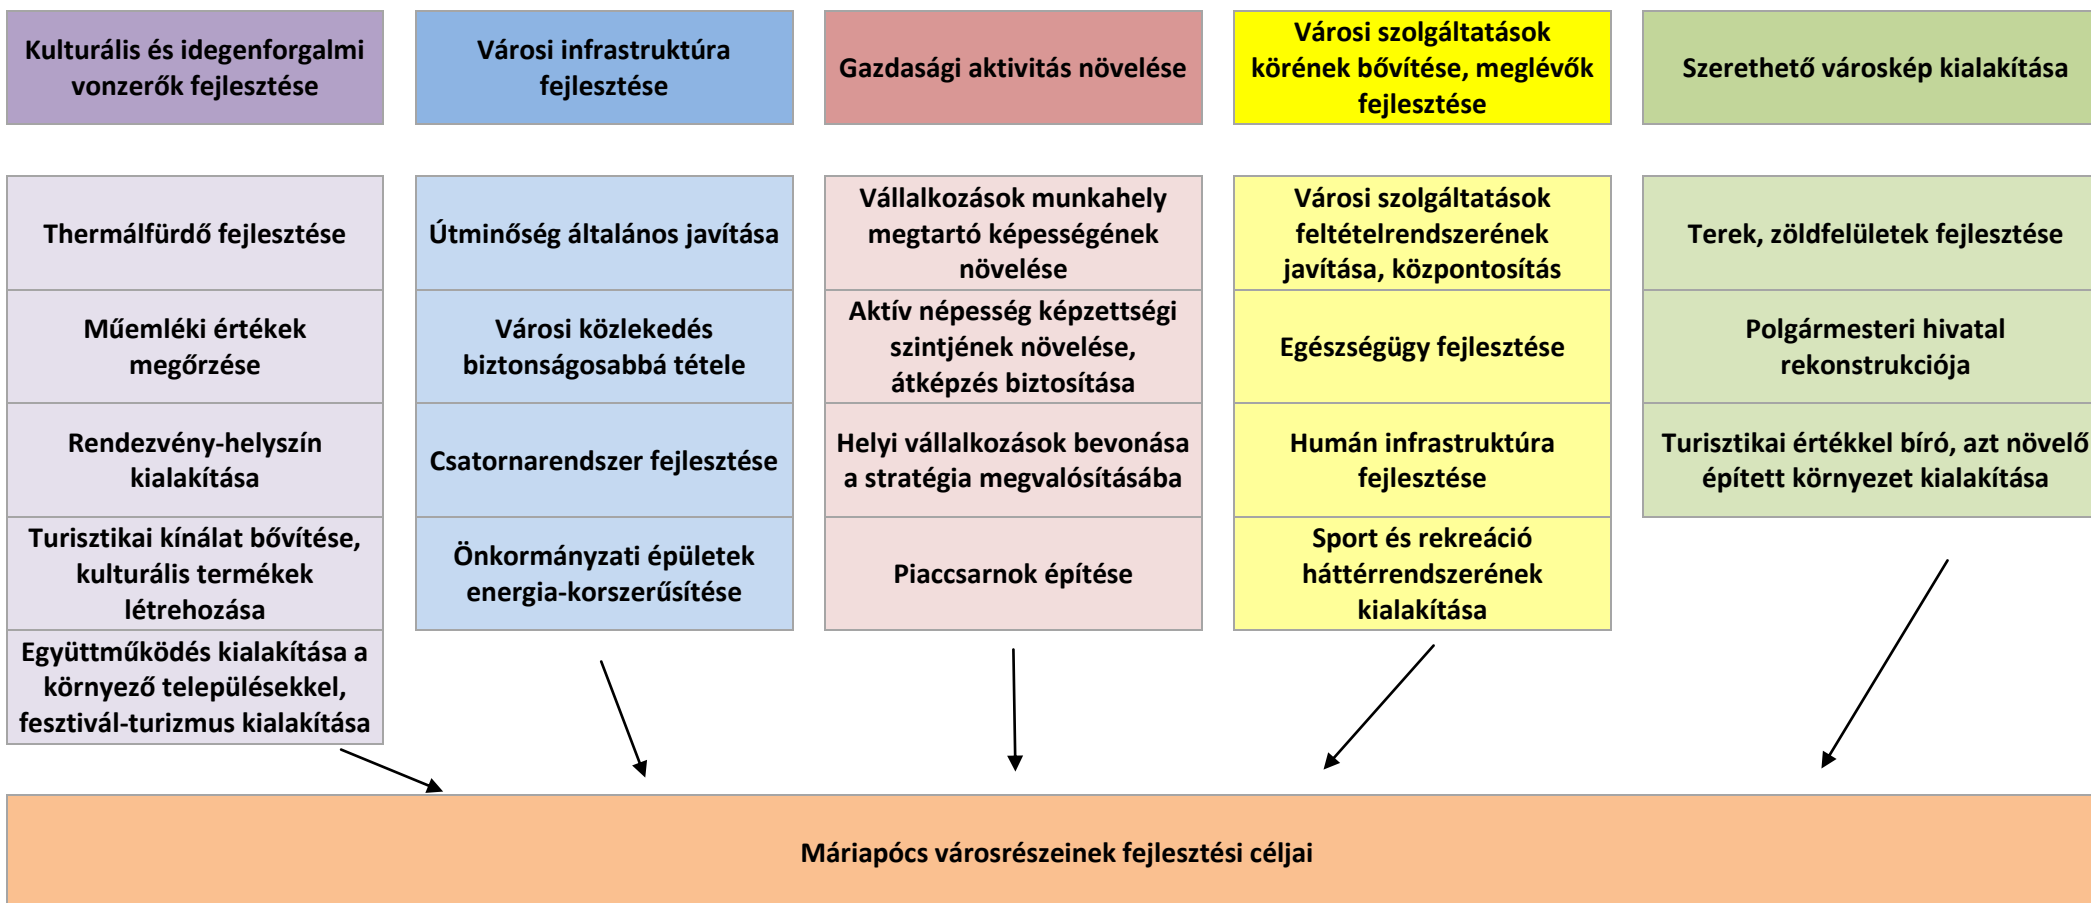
Kulturális és idegenforgalmi vonzerők fejlesztése

Thermálfürdő fejlesztése

Műemléki értékek megőrzése

Rendezvény-helyszín kialakítása

Turisztikai kínálat bővítése, kulturális termékek létrehozása

Együttműködés kialakítása a környező településekkel, fesztivál-turizmus kialakítása

Városi infrastruktúra fejlesztése

Útminőség általános javítása

Városi közlekedés biztonságosabbá tétele

Csatornarendszer fejlesztése

Önkormányzati épületek energia-korszerűsítése

Gazdasági aktivitás növelése

Vállalkozások munkahely megtartó képességének növelése

Aktív népesség képzettségi szintjének növelése, átképzés biztosítása

Helyi vállalkozások bevonása a stratégia megvalósításába

Piaccsarnok építése

Városi szolgáltatások körének bővítése, meglévők fejlesztése

Városi szolgáltatások feltételrendszerének javítása, központosítás

Egészségügy fejlesztése

Humán infrastruktúra fejlesztése

Sport és rekreáció háttérrendszerének kialakítása

Szerethető városkép kialakítása

Terek, zöldfelületek fejlesztése

Polgármesteri hivatal rekonstrukciója

Turisztikai értékkel bíró, azt növelő épített környezet kialakítása

Máriapócs városrészeinek fejlesztési céljai